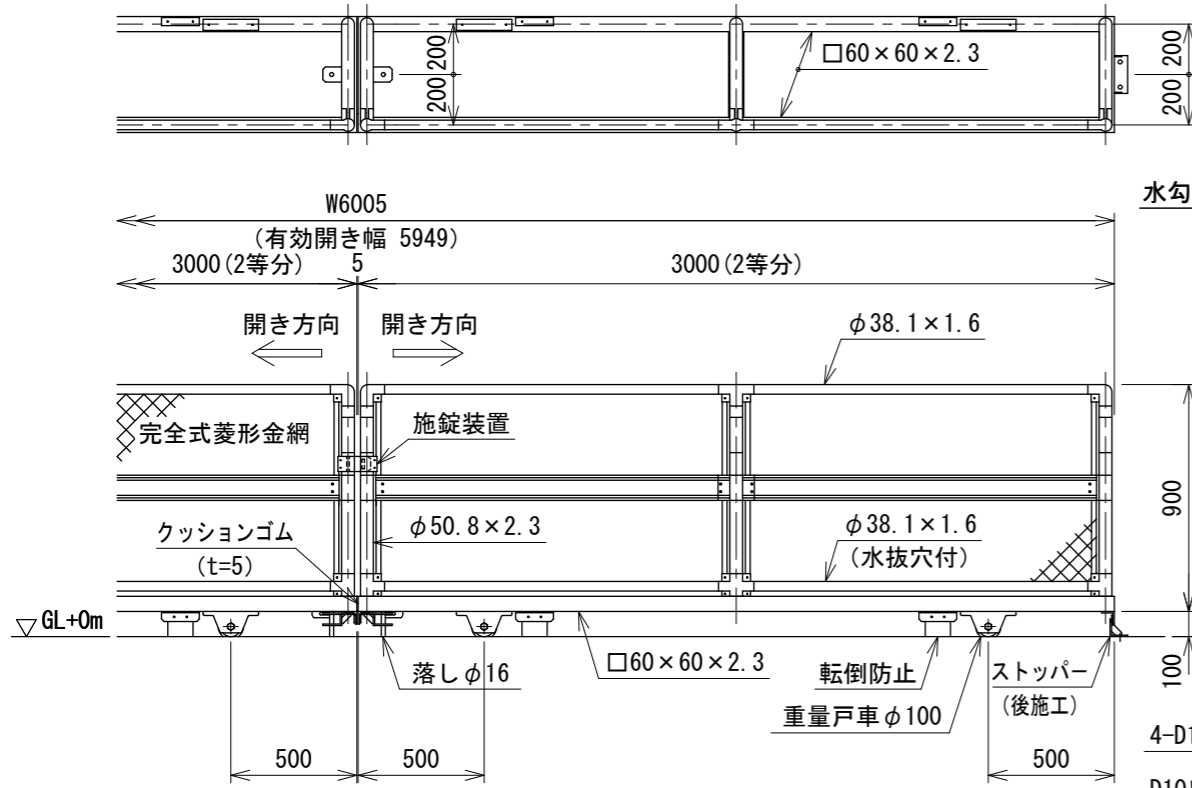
200
200
□60×60×2.3
200
200

水勾

W6005
(有効開き幅 5949)
3000(2等分)
5
3000(2等分)
開き方向
開き方向
$\phi$38.1×1.6
完全式菱形金網
施錠装置
900
クッションゴム
(t=5)
$\phi$50.8×2.3
$\phi$38.1×1.6
(水抜穴付)
GL+0m
落し$\phi$16
□60×60×2.3
転倒防止
ストッパー
(後施工)
100
重量戸車$\phi$100
4-D1
500
500
500
D10